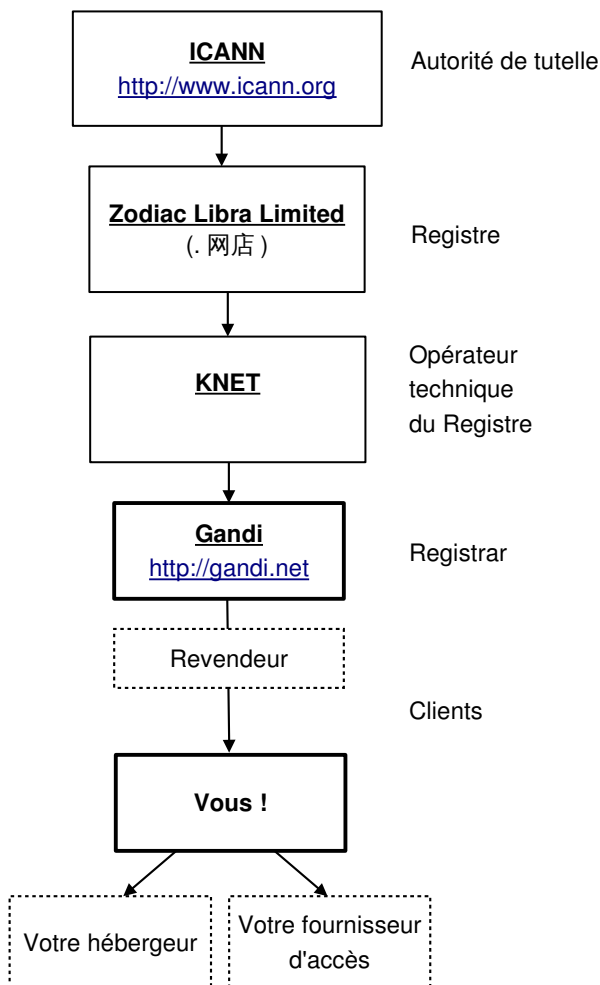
ICANN
http://www.icann.org

Autorité de tutelle

Zodiac Libra Limited
(. 网店 )

Registre

KNET

Opérateur technique du Registre

Gandi
http://gandi.net

Registrar

Revendeur

Clients

Vous !

Votre hébergeur

Votre fournisseur d'accès